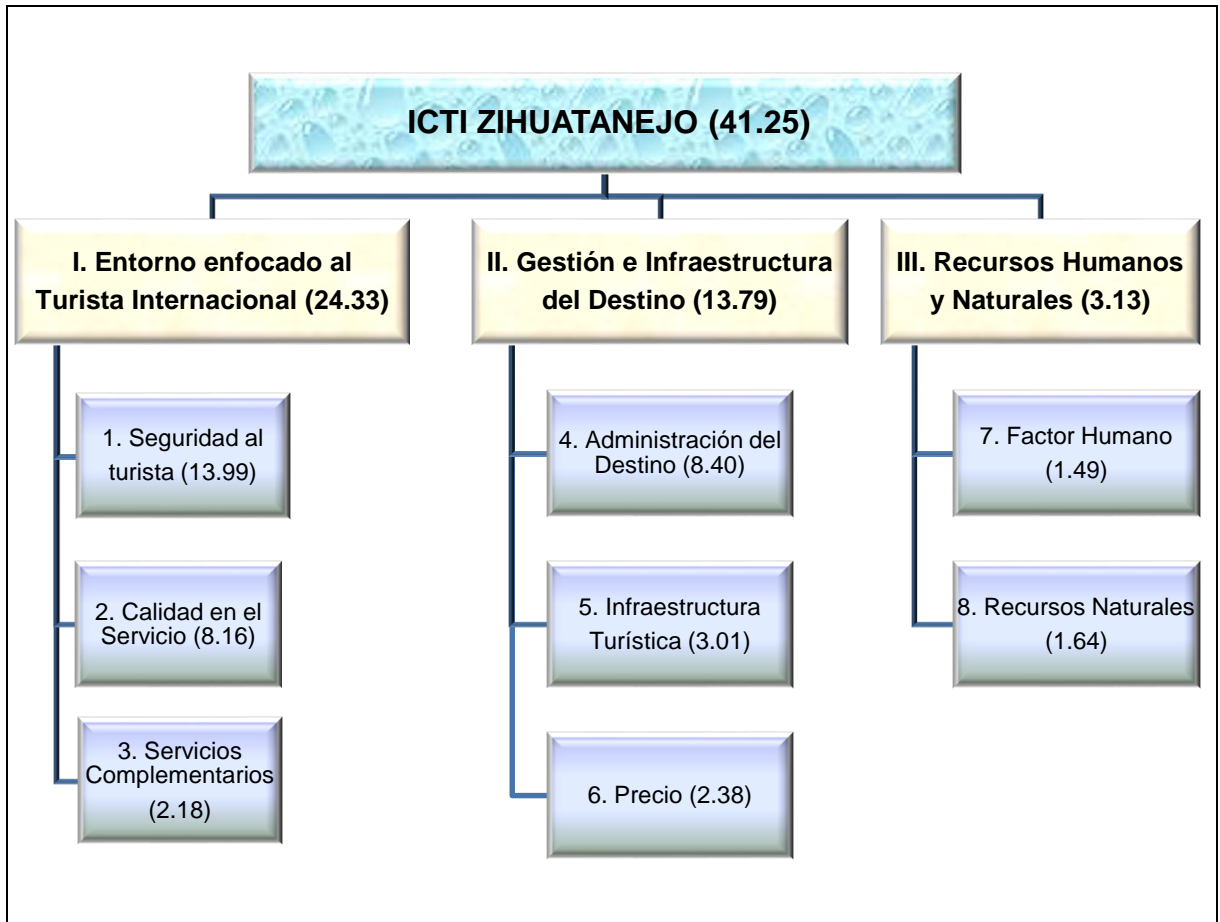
ICTI ZIHUATANEJO (41.25)

I. Entorno enfocado al Turista Internacional (24.33)

1. Seguridad al turista (13.99)

2. Calidad en el Servicio (8.16)

3. Servicios Complementarios (2.18)

II. Gestión e Infraestructura del Destino (13.79)

4. Administración del Destino (8.40)

5. Infraestructura Turística (3.01)

6. Precio (2.38)

III. Recursos Humanos y Naturales (3.13)

7. Factor Humano (1.49)

8. Recursos Naturales (1.64)